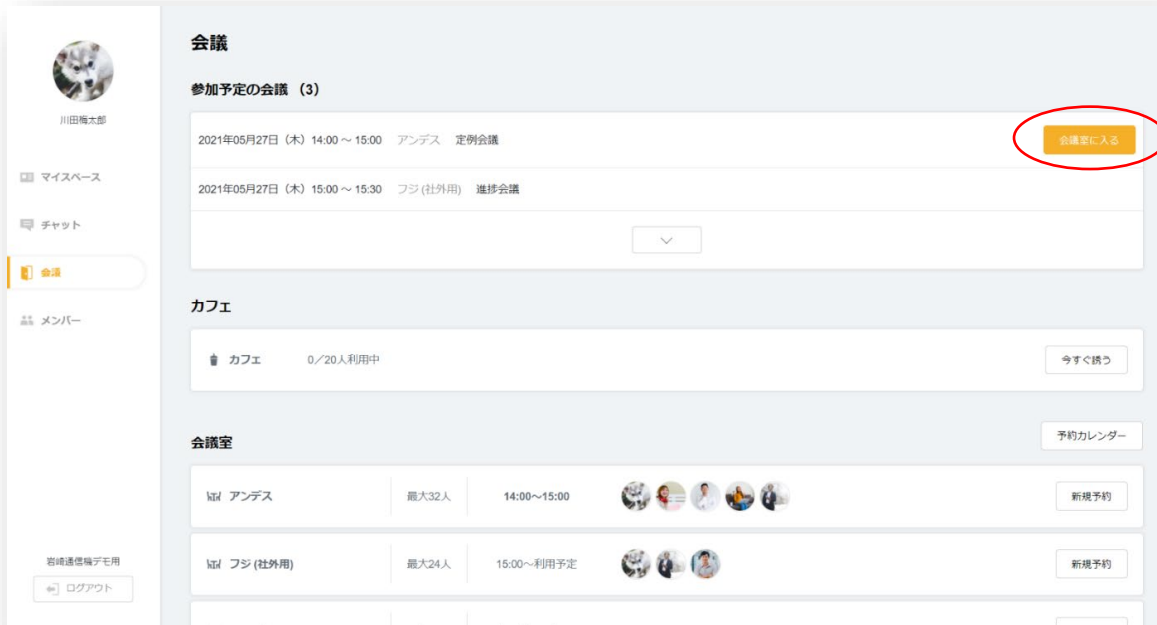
川田梅太郎

マイスペース

チャット

会議

メンバー

岩崎通信機デモ用

ログアウト

会議

参加予定の会議（3）

2021年05月27日（木）14:00 ~ 15:00 アンデス 定例会議

会議室に入る

2021年05月27日（木）15:00 ~ 15:30 フジ (社外用) 進捗会議

カフェ

カフェ 0／20人利用中

今すぐ誘う

会議室

予約カレンダー

アンデス 最大32人 14:00~15:00

新規予約

フジ (社外用) 最大24人 15:00~利用予定

新規予約